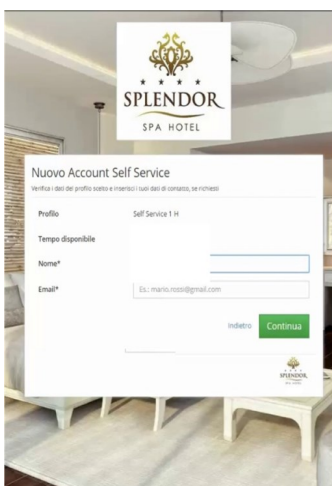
★ ★ ★ ★
SPLENDOR
SPA HOTEL

Nuovo Account Self Service
Verifica i dati del profilo scelto e inserisci i tuoi dati di contatto, se richiesti

Profilo
Self Service 1 H

Tempo disponibile

Nome*

Email*
Es.: mario.rossi@gmail.com

Indietro
Continua

SPLENDOR